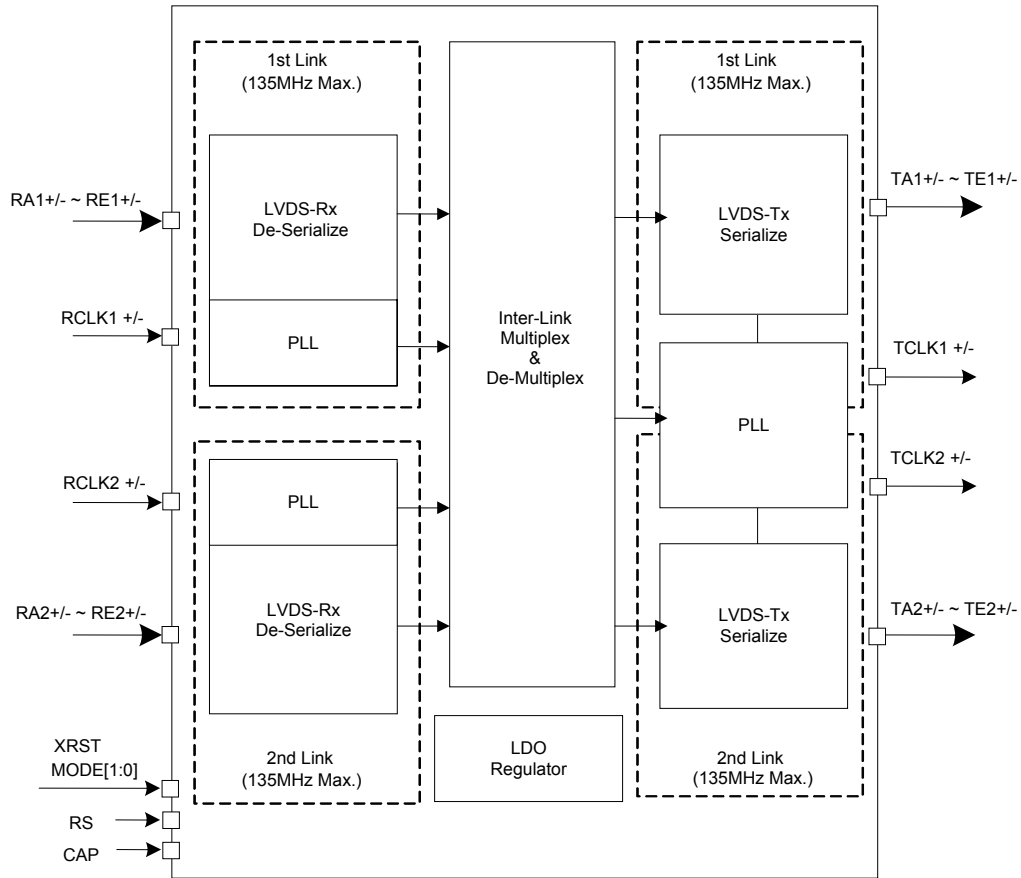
1st Link
(135MHz Max.)

LVDS-Rx
De-Serialize

PLL

RA1+/- ~ RE1+/-

RCLK1 +/-

Inter-Link
Multiplex
&
De-Multiplex

1st Link
(135MHz Max.)

LVDS-Tx
Serialize

TA1+/- ~ TE1+/-

TCLK1 +/-

PLL

TCLK2 +/-

RCLK2 +/-

PLL

LVDS-Rx
De-Serialize

RA2+/- ~ RE2+/-

LVDS-Tx
Serialize

TA2+/- ~ TE2+/-

XRST
MODE[1:0]

2nd Link
(135MHz Max.)

LDO
Regulator

2nd Link
(135MHz Max.)

RS

CAP